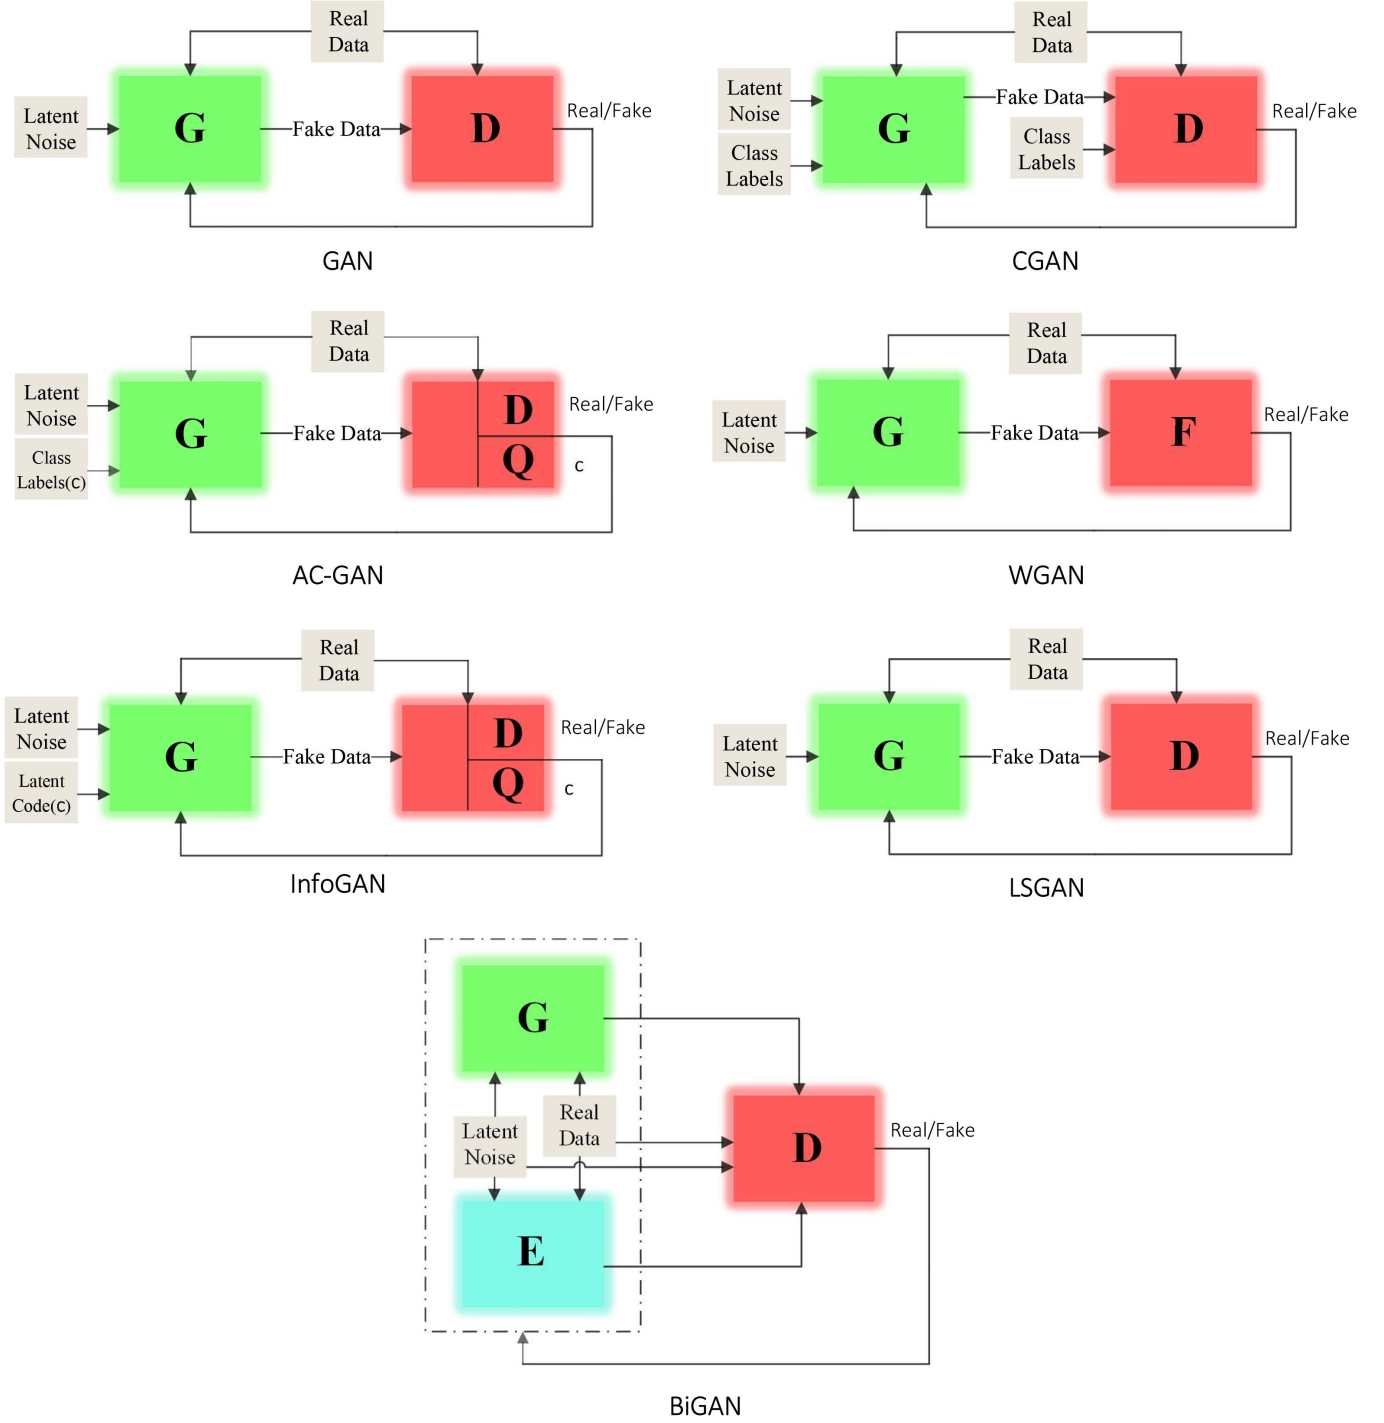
Real Data

Latent Noise

G

Fake Data

D

Real/Fake

GAN

Real Data

Latent Noise

Class Labels

G

Fake Data

Class Labels

D

Real/Fake

CGAN

Real Data

Latent Noise

Class Labels(c)

G

Fake Data

D

Q

Real/Fake

c

AC-GAN

Real Data

Latent Noise

G

Fake Data

F

Real/Fake

WGAN

Real Data

Latent Noise

Latent Code(c)

G

Fake Data

D

Q

Real/Fake

c

InfoGAN

Real Data

Latent Noise

G

Fake Data

D

Real/Fake

LSGAN

G

Latent Noise

Real Data

E

D

Real/Fake

BiGAN